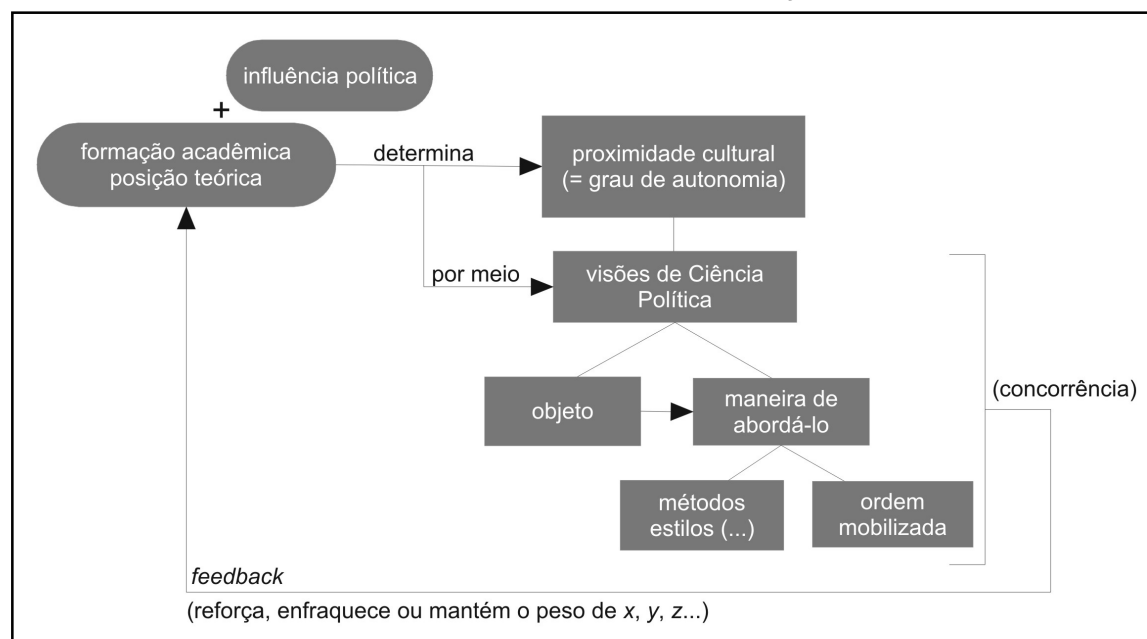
influência política

+

formação acadêmica
posição teórica

determina

proximidade cultural
(= grau de autonomia)

por meio

visões de Ciência Política

objeto

maneira de abordá-lo

métodos
estilos (...)

ordem mobilizada

(concorrência)

feedback

(reforça, enfraquece ou mantém o peso de x, y, z...)